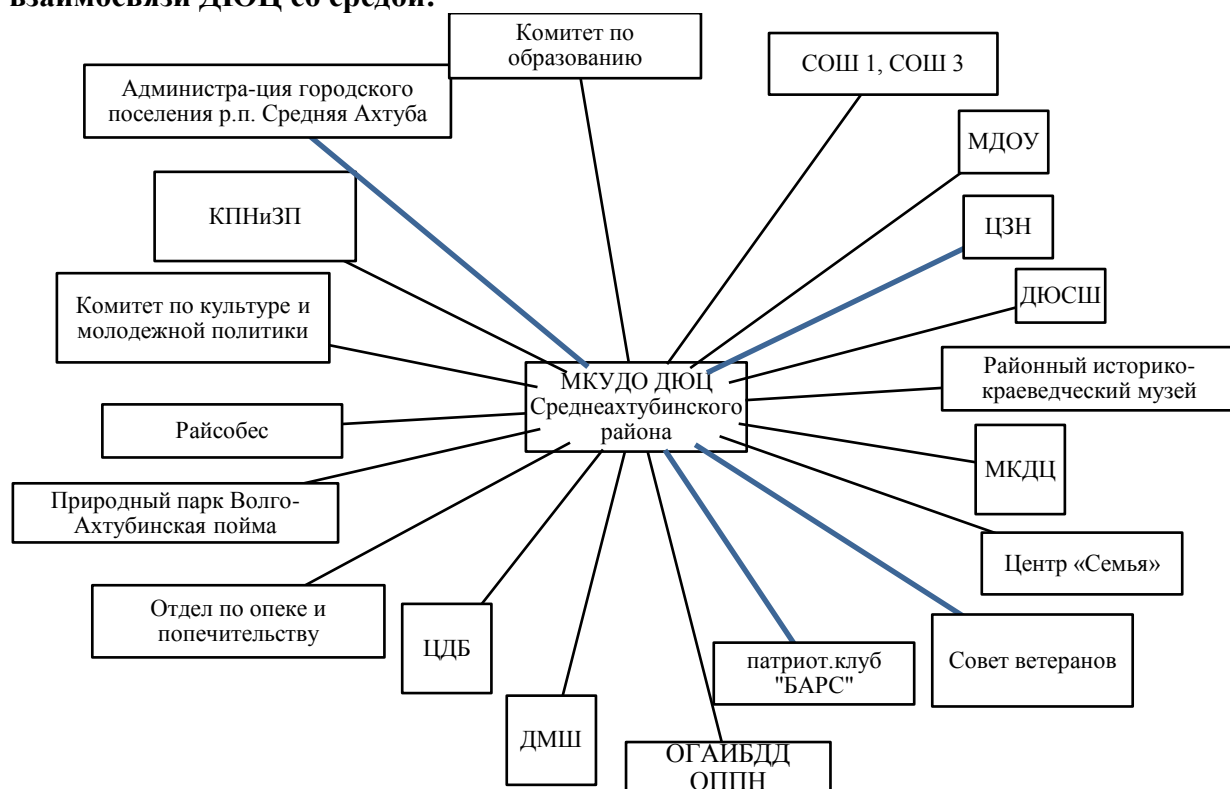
взаимосвязи ДЮЦ со средой.

Комитет по образованию

Администра-ция городского поселения р.п. Средняя Ахтуба

СОШ 1, СОШ 3

МДОУ

КПНиЗП

ЦЗН

ДЮСШ

Комитет по культуре и молодежной политики

МКУДО ДЮЦ Среднеахтубинского района

Районный историко-краеведческий музей

Райсобес

МКДЦ

Природный парк Волго-Ахтубинская пойма

Центр «Семья»

Отдел по опеке и попечительству

ЦДБ

патриот.клуб "БАРС"

Совет ветеранов

ДМШ

ОГАИБДД ОППН